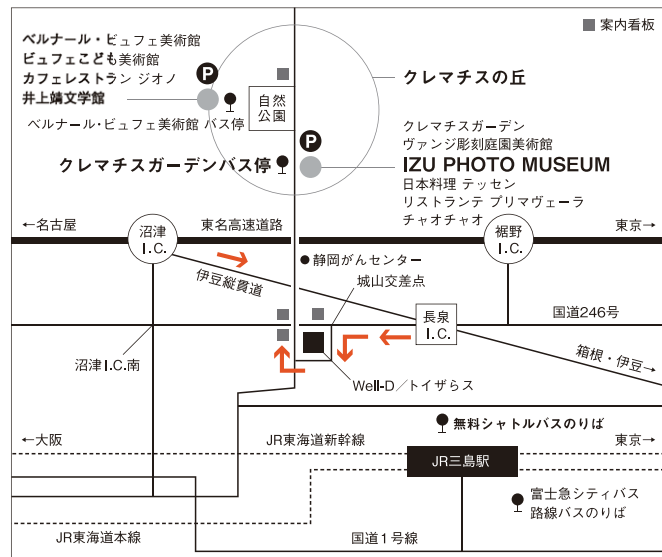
■ 案内看板

ベルナール・ビュフェ美術館
ビュフェこども美術館
カフェレストラン ジオノ
井上靖文学館

ベルナール・ビュフェ美術館 バス停

P

自然公園

クレマチスの丘

P

クレマチスガーデン
ヴァンジ彫刻庭園美術館
IZU PHOTO MUSEUM
日本料理 テッセン
リストランテ プリマヴェーラ
チャオチャオ

クレマチスガーデンバス停

←名古屋
沼津 I.C.
東名高速道路
裾野 I.C.
東京→

伊豆縦貫道
静岡がんセンター
城山交差点
長泉 I.C.
国道246号
箱根・伊豆→

沼津I.C.南
Well-D／トイザらス

無料シャトルバスのりば

←大阪
JR東海道新幹線
東京→
JR三島駅

富士急シティバス
路線バスのりば

JR東海道本線
国道1号線